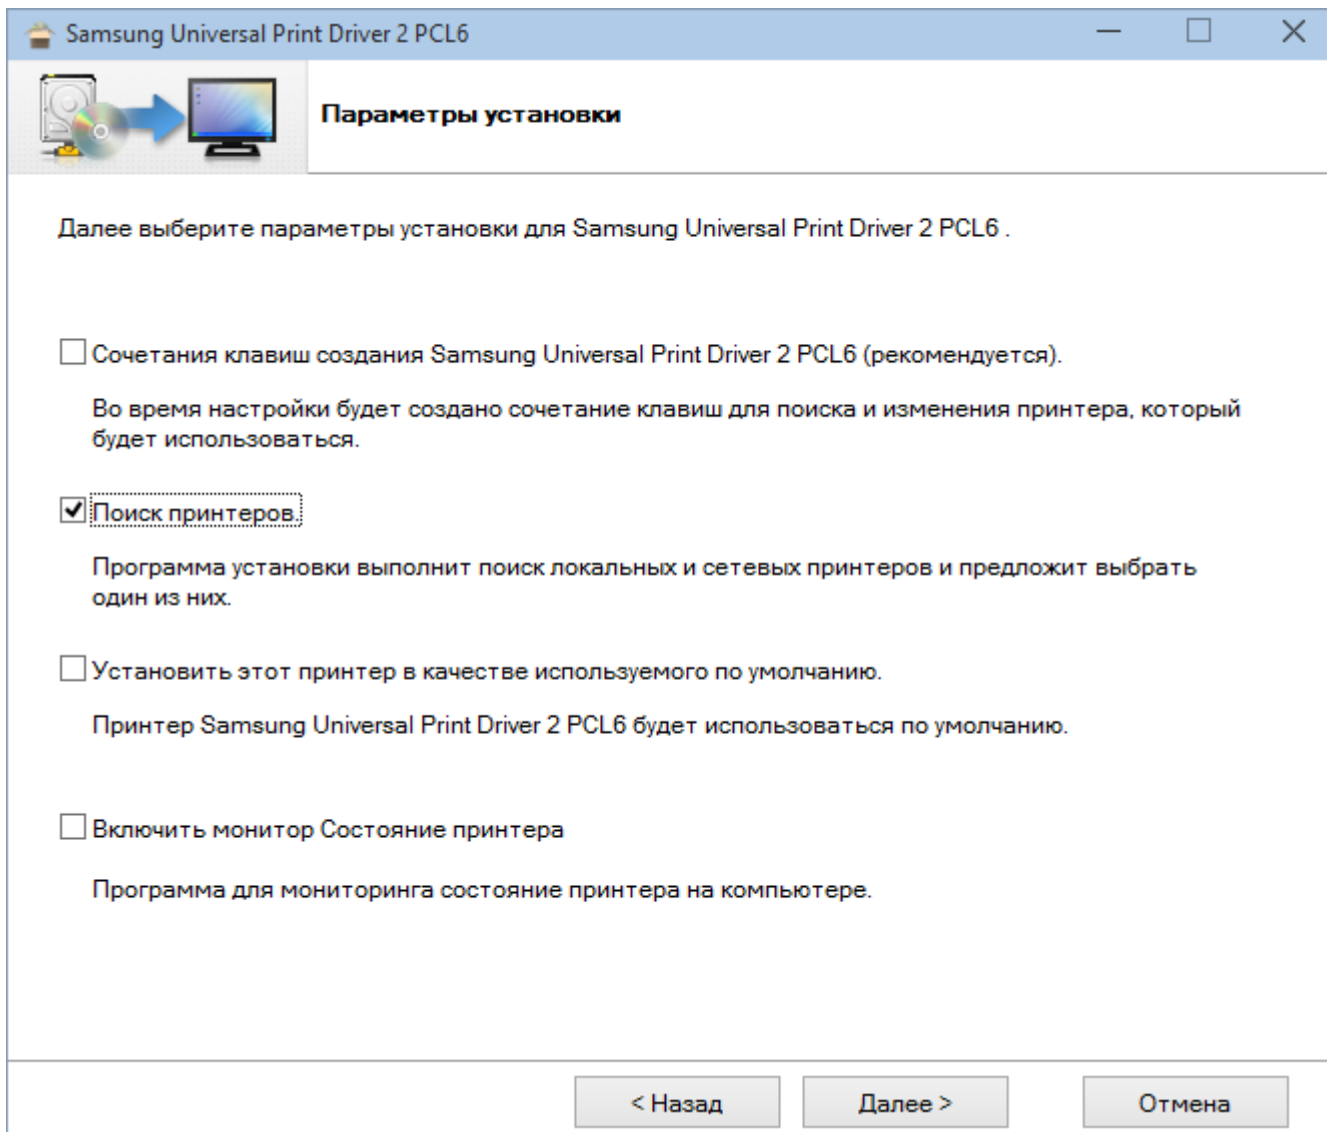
Samsung Universal Print Driver 2 PCL6

Параметры установки

Далее выберите параметры установки для Samsung Universal Print Driver 2 PCL6 .

Сочетания клавиш создания Samsung Universal Print Driver 2 PCL6 (рекомендуется).

Во время настройки будет создано сочетание клавиш для поиска и изменения принтера, который будет использоваться.

Поиск принтеров.

Программа установки выполнит поиск локальных и сетевых принтеров и предложит выбрать один из них.

Установить этот принтер в качестве используемого по умолчанию.

Принтер Samsung Universal Print Driver 2 PCL6 будет использоваться по умолчанию.

Включить монитор Состояние принтера

Программа для мониторинга состояние принтера на компьютере.

< Назад

Далее >

Отмена